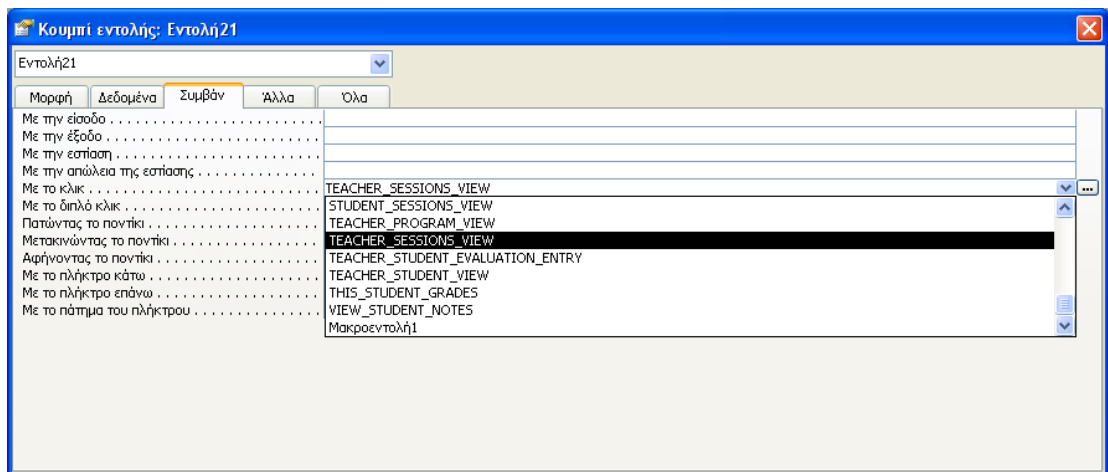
Κουμπί εντολής: Εντολή21

Εντολή21

Μορφή | Δεδομένα | Συμβάν | Άλλα | Όλα

Με την είσοδο . . . . . . . . . . . . . . . . . . . . . . . .
Με την έξοδο . . . . . . . . . . . . . . . . . . . . . . . . .
Με την εστίαση . . . . . . . . . . . . . . . . . . . . . . .
Με την απώλεια της εστίασης . . . . . . . . . . . . . .
Με το κλικ . . . . . . . . . . . . . . . . . . . . . . . . . . . TEACHER_SESSIONS_VIEW
Με το διπλό κλικ . . . . . . . . . . . . . . . . . . . . . .
Πατώντας το ποντίκι . . . . . . . . . . . . . . . . . . .
Μετακινώντας το ποντίκι . . . . . . . . . . . . . . . .
Αφήνοντας το ποντίκι . . . . . . . . . . . . . . . . . .
Με το πλήκτρο κάτω . . . . . . . . . . . . . . . . . . .
Με το πλήκτρο επάνω . . . . . . . . . . . . . . . . . .
Με το πάτημα του πλήκτρου . . . . . . . . . . . . . .

STUDENT_SESSIONS_VIEW
TEACHER_PROGRAM_VIEW
TEACHER_SESSIONS_VIEW
TEACHER_STUDENT_EVALUATION_ENTRY
TEACHER_STUDENT_VIEW
THIS_STUDENT_GRADES
VIEW_STUDENT_NOTES
Μακροεντολή1